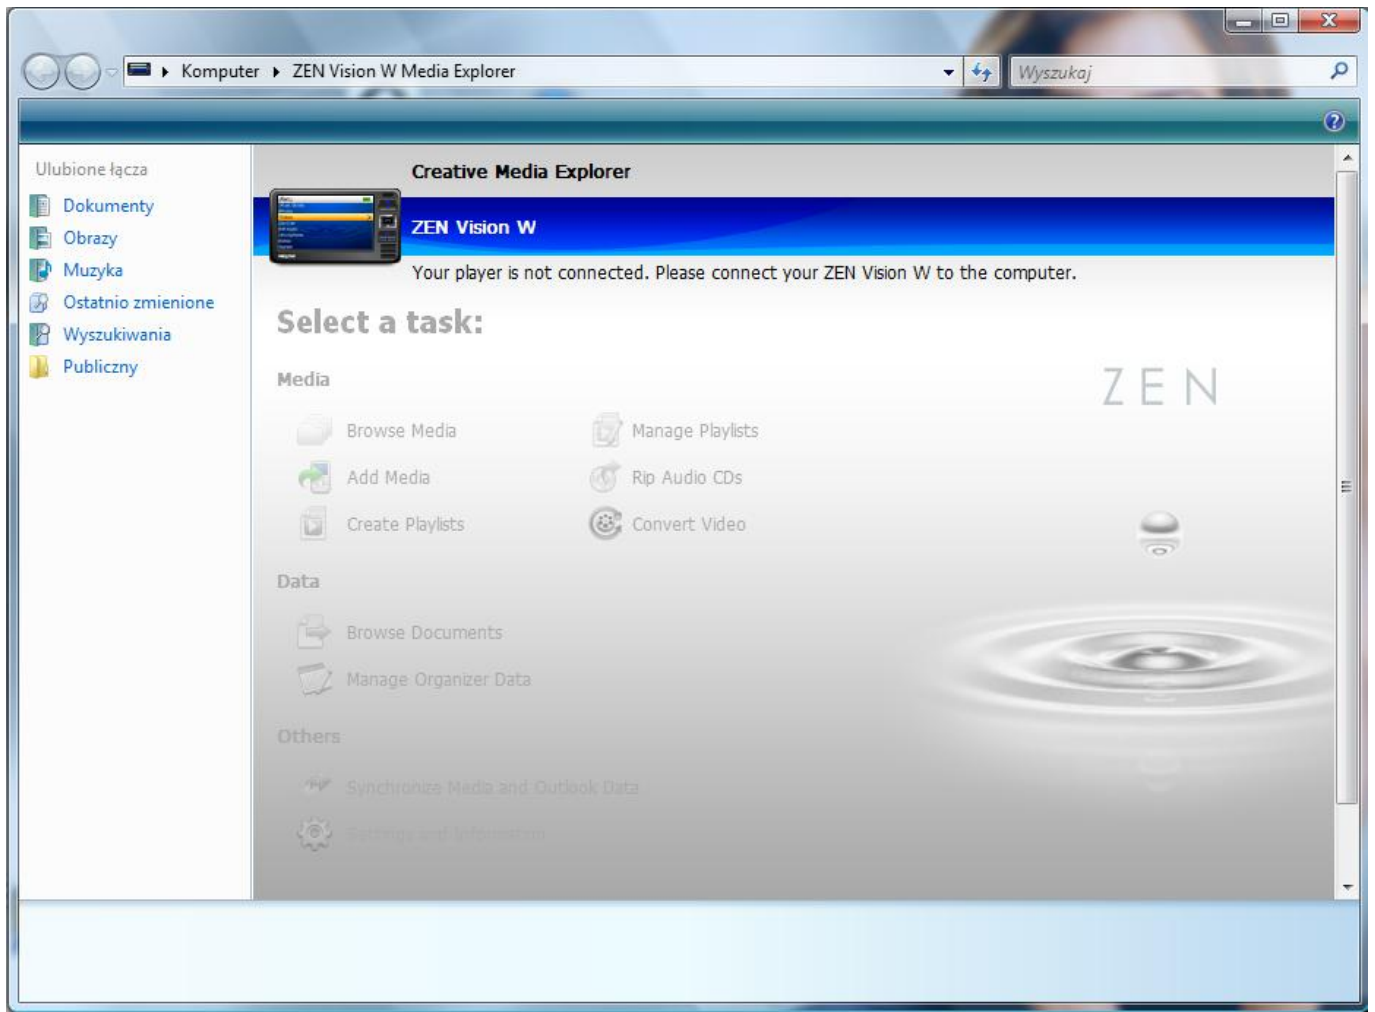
Komputer ▸ ZEN Vision W Media Explorer

Wyszukaj

Ulubione łącza
Dokumenty
Obrazy
Muzyka
Ostatnio zmienione
Wyszukiwania
Publiczny

Creative Media Explorer

ZEN Vision W

Your player is not connected. Please connect your ZEN Vision W to the computer.

Select a task:

Media

ZEN

Browse Media
Manage Playlists
Add Media
Rip Audio CDs
Create Playlists
Convert Video

Data

Browse Documents
Manage Organizer Data

Others

Synchronize Media and Outlook Data
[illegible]